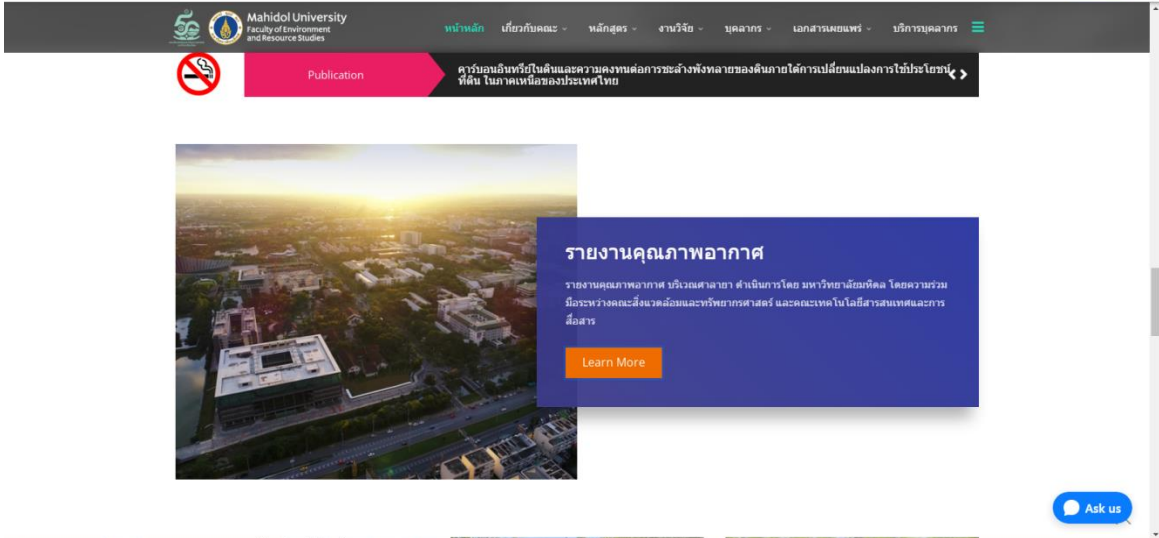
Mahidol University
Faculty of Environment and Resource Studies

หน้าหลัก เกี่ยวกับคณะ หลักสูตร งานวิจัย บุคลากร เอกสารเผยแพร่ บริการบุคลากร

Publication

คาร์บอนอินทรีย์ในดินและความคงทนต่อการชะล้างพังทลายของดินภายใต้การเปลี่ยนแปลงการใช้ประโยชน์ที่ดิน ในภาคเหนือของประเทศไทย

รายงานคุณภาพอากาศ

รายงานคุณภาพอากาศ บริเวณศาลายา ดำเนินการโดย มหาวิทยาลัยมหิดล โดยความร่วมมือระหว่างคณะสิ่งแวดล้อมและทรัพยากรศาสตร์ และคณะเทคโนโลยีสารสนเทศและการสื่อสาร

Learn More

Ask us